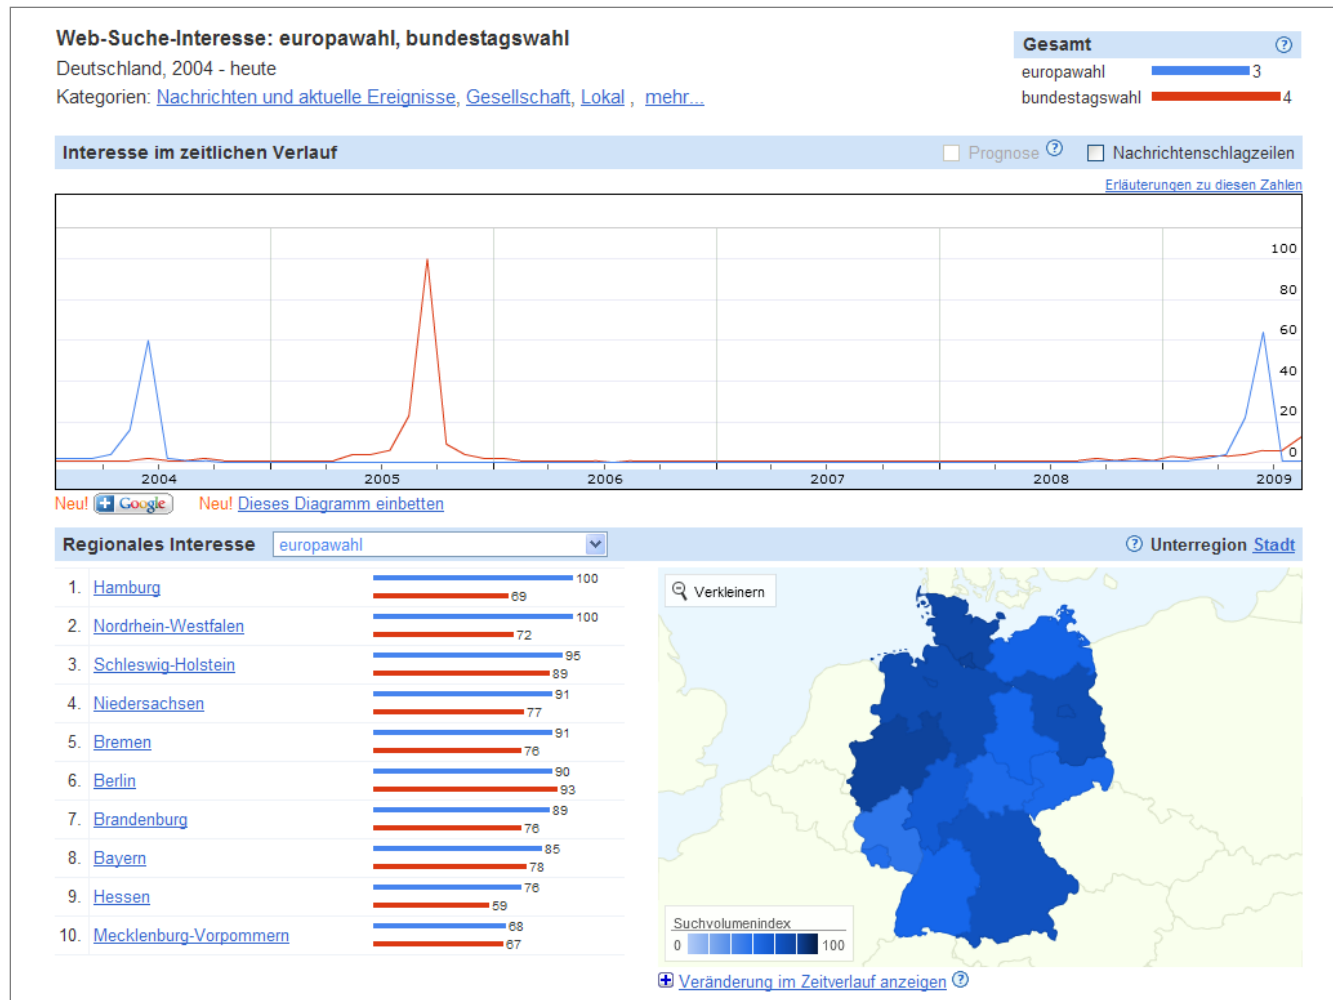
Web-Suche-Interesse: europawahl, bundestagswahl
Deutschland, 2004 - heute
Kategorien: Nachrichten und aktuelle Ereignisse, Gesellschaft, Lokal , mehr...

Gesamt
europawahl 3
bundestagswahl 4

Interesse im zeitlichen Verlauf
Prognose
Nachrichtenschlagzeilen
Erläuterungen zu diesen Zahlen

100
80
60
40
20
0
2004 2005 2006 2007 2008 2009

Neu! Google Neu! Dieses Diagramm einbetten

Regionales Interesse europawahl
Unterregion Stadt

| | | | |
|---|---|---|---|
| 1. | Hamburg | 100 | 69 |
| 2. | Nordrhein-Westfalen | 100 | 72 |
| 3. | Schleswig-Holstein | 95 | 89 |
| 4. | Niedersachsen | 91 | 77 |
| 5. | Bremen | 91 | 76 |
| 6. | Berlin | 90 | 93 |
| 7. | Brandenburg | 89 | 76 |
| 8. | Bayern | 85 | 78 |
| 9. | Hessen | 76 | 59 |
| 10. | Mecklenburg-Vorpommern | 68 | 67 |

Verkleinern
Suchvolumenindex
0 100
Veränderung im Zeitverlauf anzeigen